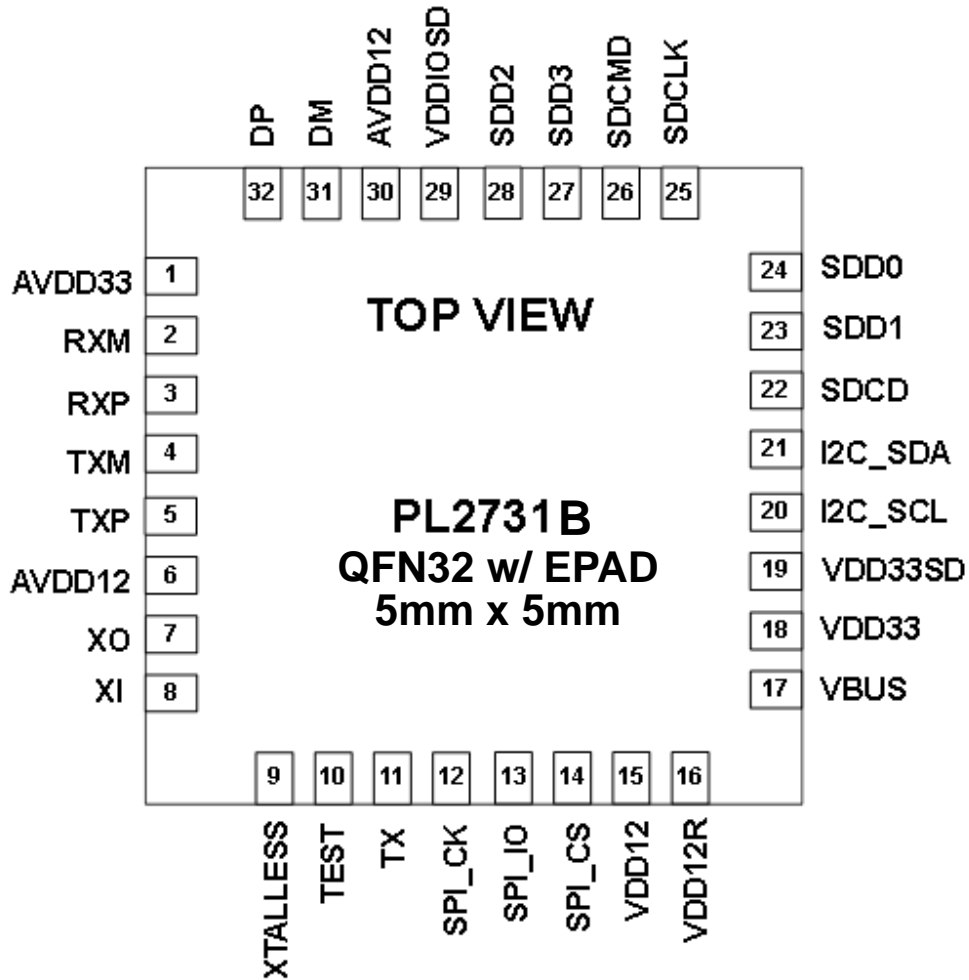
DP
DM
AVDD12
VDDIOSD
SDD2
SDD3
SDCMD
SDCLK

32
31
30
29
28
27
26
25

AVDD33 1
RXM 2
RXP 3
TXM 4
TXP 5
AVDD12 6
XO 7
XI 8

24 SDD0
23 SDD1
22 SDCD
21 I2C_SDA
20 I2C_SCL
19 VDD33SD
18 VDD33
17 VBUS

TOP VIEW

PL2731B
QFN32 w/ EPAD
5mm x 5mm

9
10
11
12
13
14
15
16

XTALLESS
TEST
TX
SPI_CK
SPI_IO
SPI_CS
VDD12
VDD12R